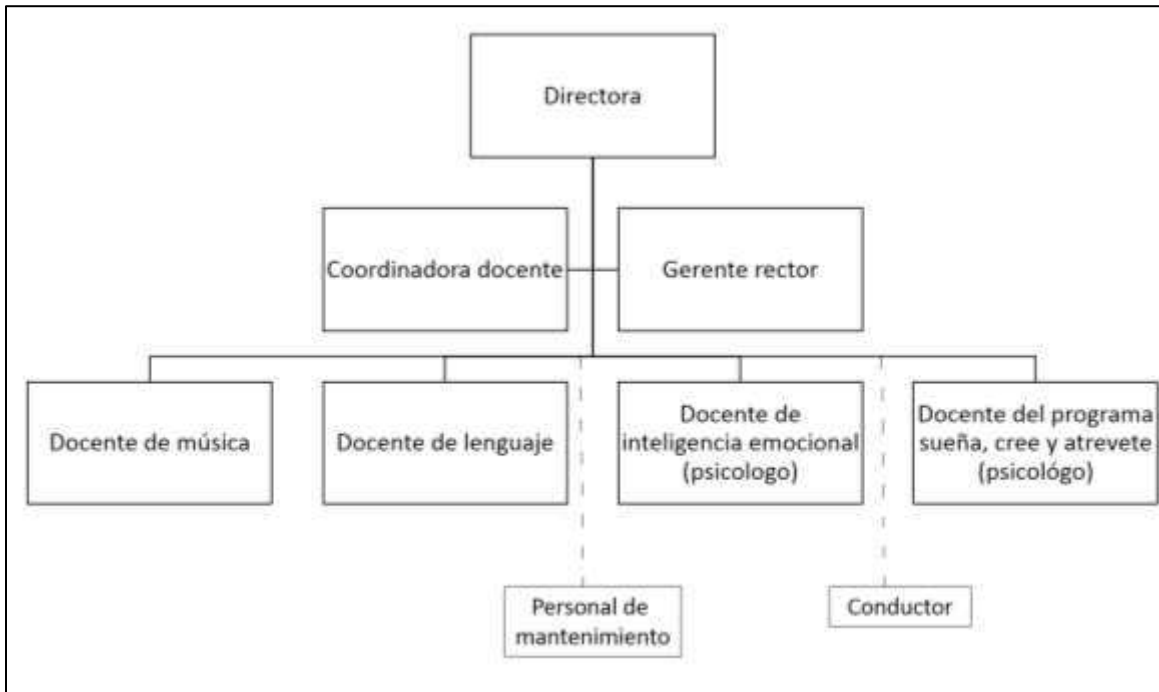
Directora

Coordinadora docente

Gerente rector

Docente de música

Docente de lenguaje

Docente de inteligencia emocional (psicologo)

Docente del programa sueña, cree y atrevete (psicológo)

Personal de mantenimiento

Conductor